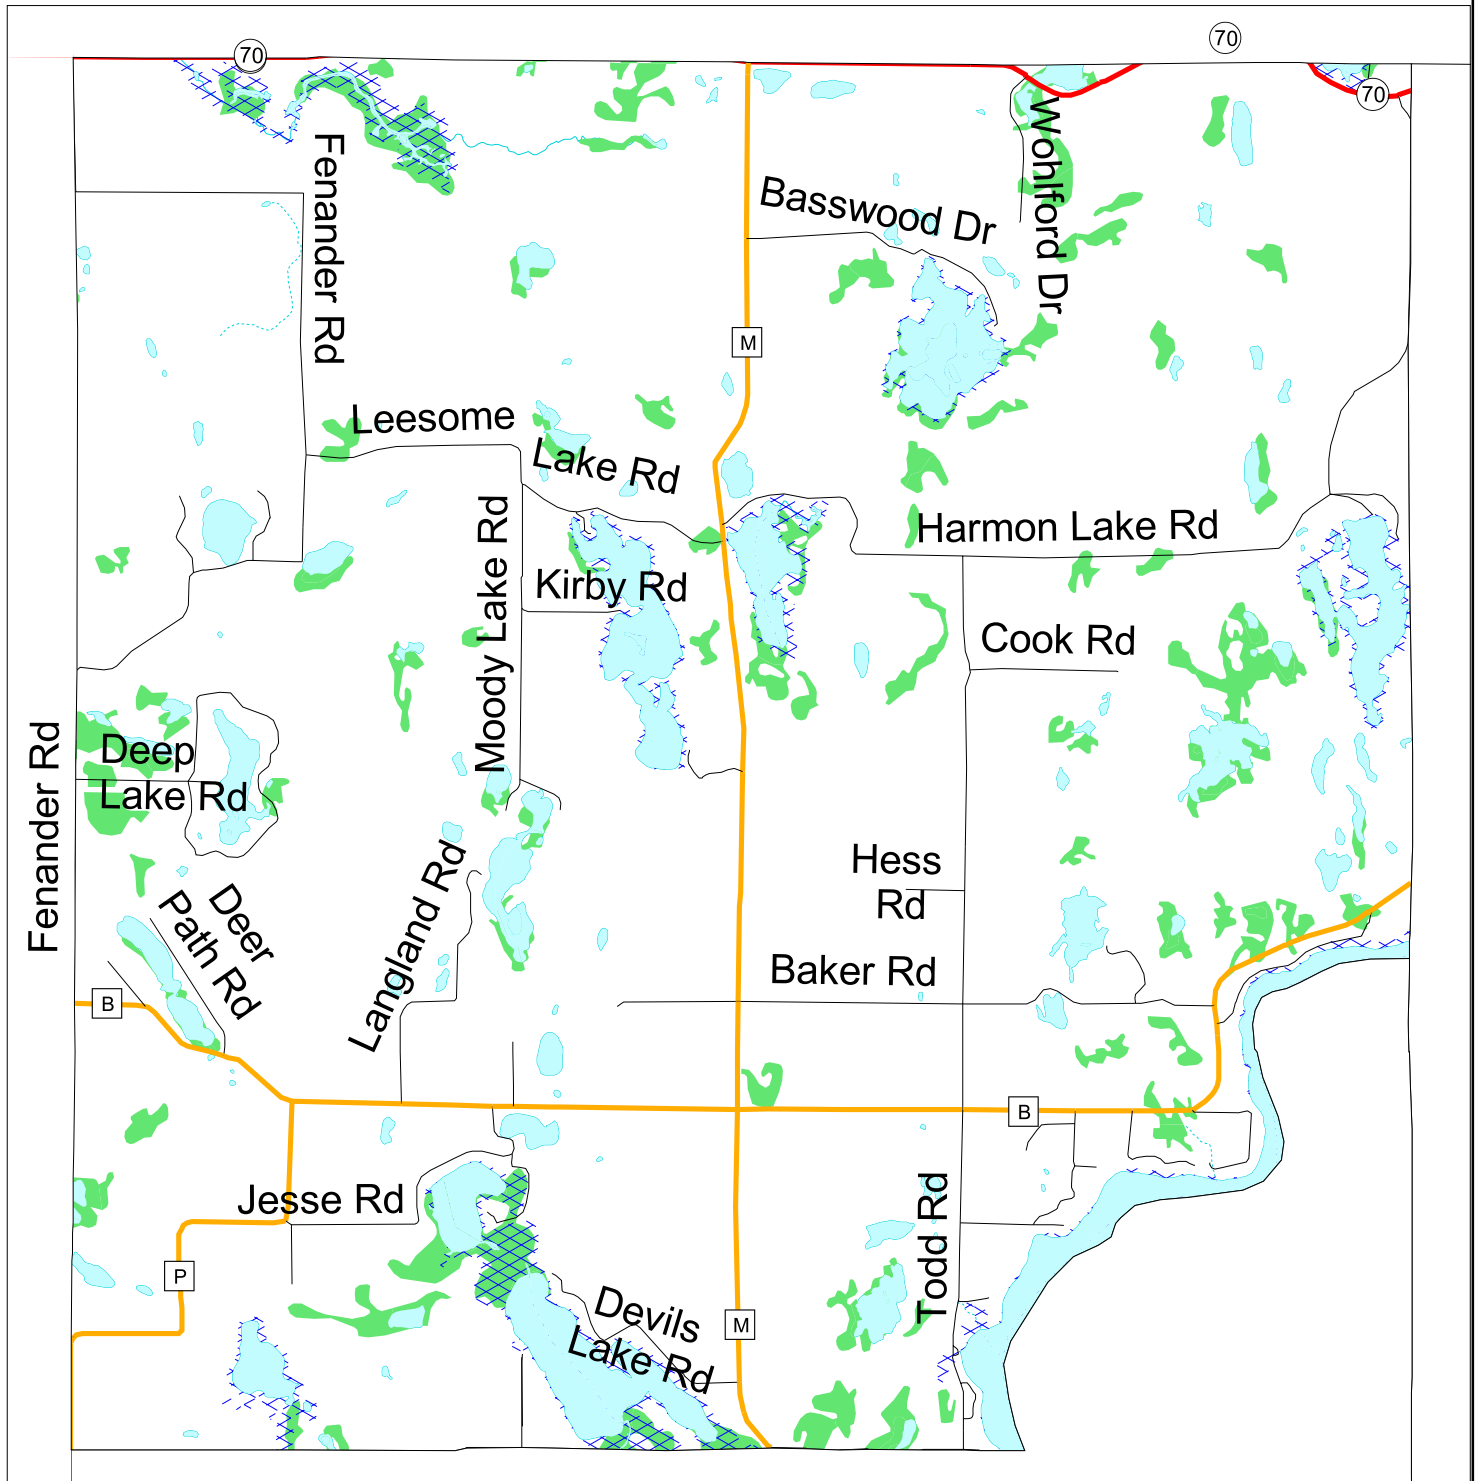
70
70
70
Fenander Rd
Basswood Dr
Wohlford Dr
M
Leesome
Lake Rd
Harmon Lake Rd
Moody Lake Rd
Kirby Rd
Cook Rd
Deep
Lake Rd
Fenander Rd
Deer
Path Rd
Langland Rd
Hess
Rd
Baker Rd
B
B
Jesse Rd
P
Devils
Lake Rd
M
Todd Rd